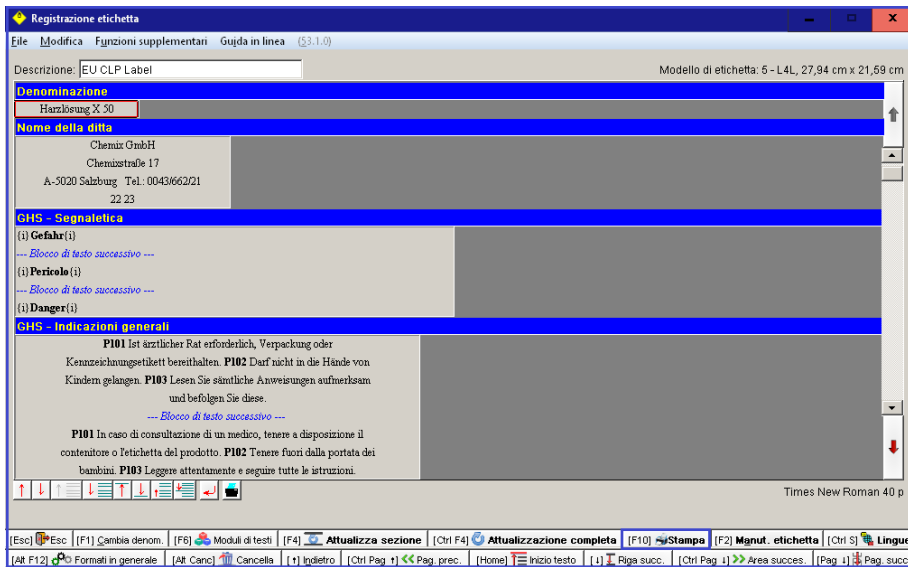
Registrazione etichetta

File Modifica Funzioni supplementari Guida in linea (53.1.0)

Descrizione: EU CLP Label

Modello di etichetta: 5 - L4L, 27,94 cm x 21,59 cm

Denominazione

Harzlösung X 50

Nome della ditta

Chemix GmbH
Chemixstraße 17
A-5020 Salzburg Tel.: 0043/662/21 22 23

GHS - Segnaletica

(i) Gefahr(i)
--- Blocco di testo successivo ---
(i) Pericolo(i)
--- Blocco di testo successivo ---
(i) Danger(i)

GHS - Indicazioni generali

P101 Ist ärztlicher Rat erforderlich, Verpackung oder Kennzeichnungsetikett bereithalten. P102 Darf nicht in die Hände von Kindern gelangen. P103 Lesen Sie sämtliche Anweisungen aufmerksam und befolgen Sie diese.
--- Blocco di testo successivo ---
P101 In caso di consultazione di un medico, tenere a disposizione il contenitore o l'etichetta del prodotto. P102 Tenere fuori dalla portata dei bambini. P103 Leggere attentamente e seguire tutte le istruzioni.

Times New Roman 40 p

[Esc] Esc | [F1] Cambia denom. | [F6] Moduli di testi | [F4] Attualizza sezione | [Ctrl F4] Attualizzazione completa | [F10] Stampa | [F2] Manut. etichetta | [Ctrl S] Lingue
[Alt F12] Formati in generale | [Alt Canc] Cancella | [↑] Indietro | [Ctrl Pag ↑] Pag. prec. | [Home] Inizio testo | [↓] Riga succ. | [Ctrl Pag ↓] Area succes. | [Pag ↓] Pag. succ